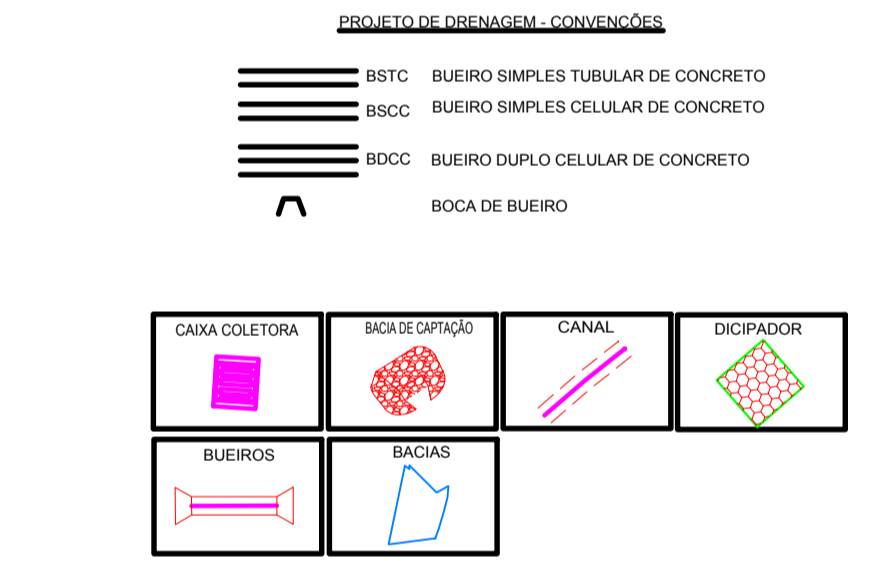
PROJETO DE DRENAGEM - CONVENÇÕES

BSTC BUEIRO SIMPLES TUBULAR DE CONCRETO
BSCC BUEIRO SIMPLES CELULAR DE CONCRETO
BDCC BUEIRO DUPLO CELULAR DE CONCRETO
BOCA DE BUEIRO

| CAIXA COLETORA | BACIA DE CAPTAÇÃO | CANAL | DICIPADOR |
|---|---|---|---|
| BUEIROS | BACIAS | | |